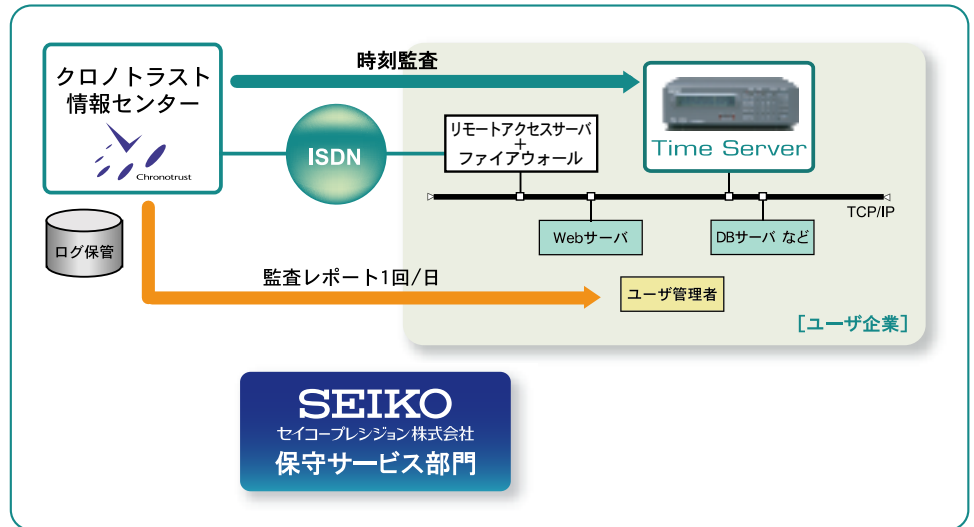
クロノトラスト
情報センター

Chronotrust

ログ保管

時刻監査

ISDN

リモートアクセスサーバ
+
ファイアウォール

Time Server

TCP/IP

Webサーバ

DBサーバ など

監査レポート1回/日

ユーザ管理者

[ユーザ企業]

SEIKO
セイコープレシジョン株式会社
保守サービス部門